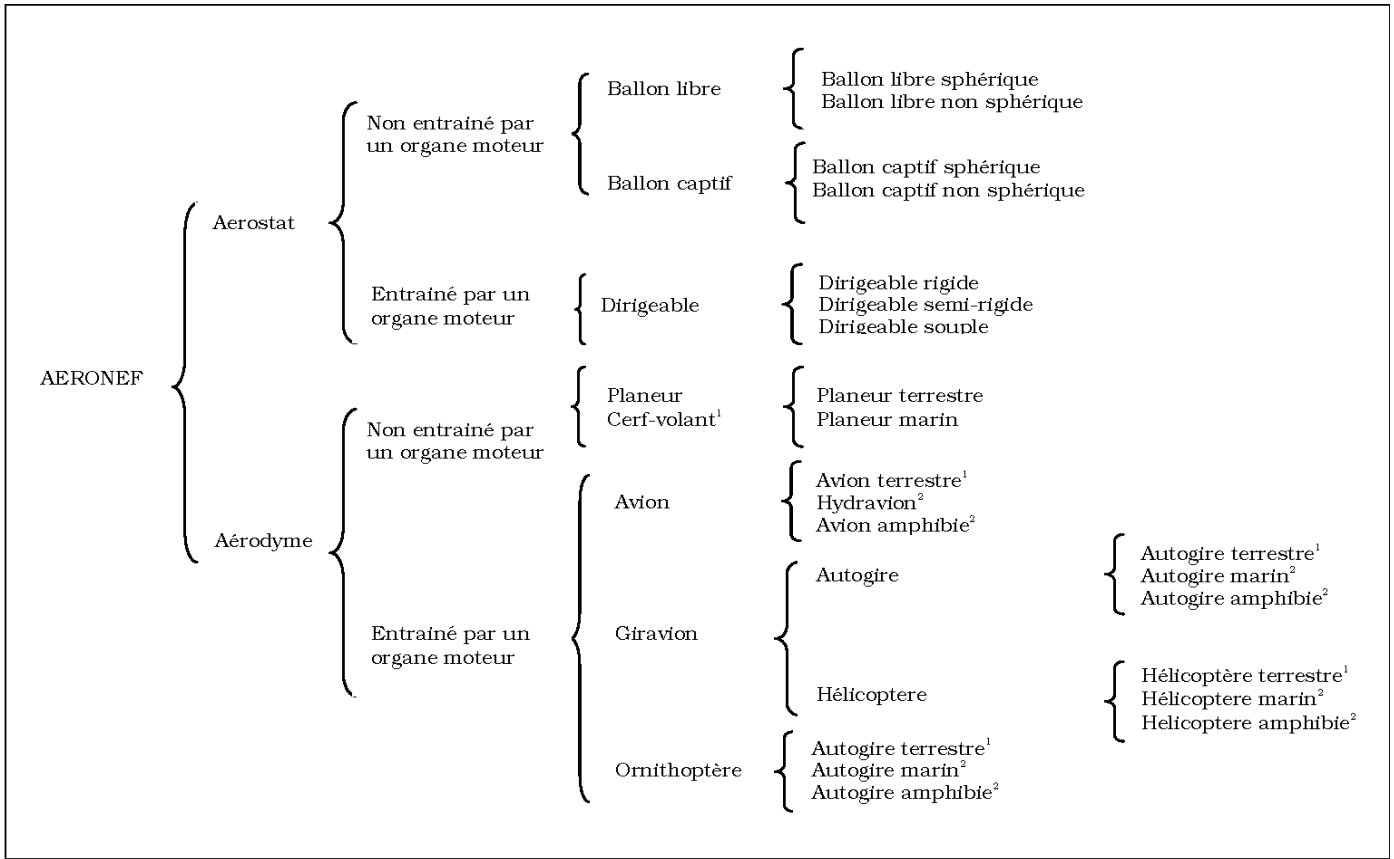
AERONEF

Aerostat

Non entrainé par un organe moteur

Ballon libre

Ballon libre sphérique
Ballon libre non sphérique

Ballon captif

Ballon captif sphérique
Ballon captif non sphérique

Entrainé par un organe moteur

Dirigeable

Dirigeable rigide
Dirigeable semi-rigide
Dirigeable souple

Aérodyme

Non entrainé par un organe moteur

Planeur
Cerf-volant$^1$

Planeur terrestre
Planeur marin

Entrainé par un organe moteur

Avion

Avion terrestre$^1$
Hydravion$^2$
Avion amphibie$^2$

Giravion

Autogire

Autogire terrestre$^1$
Autogire marin$^2$
Autogire amphibie$^2$

Hélicoptere

Hélicoptère terrestre$^1$
Hélicoptere marin$^2$
Helicoptere amphibie$^2$

Ornithoptère

Autogire terrestre$^1$
Autogire marin$^2$
Autogire amphibie$^2$